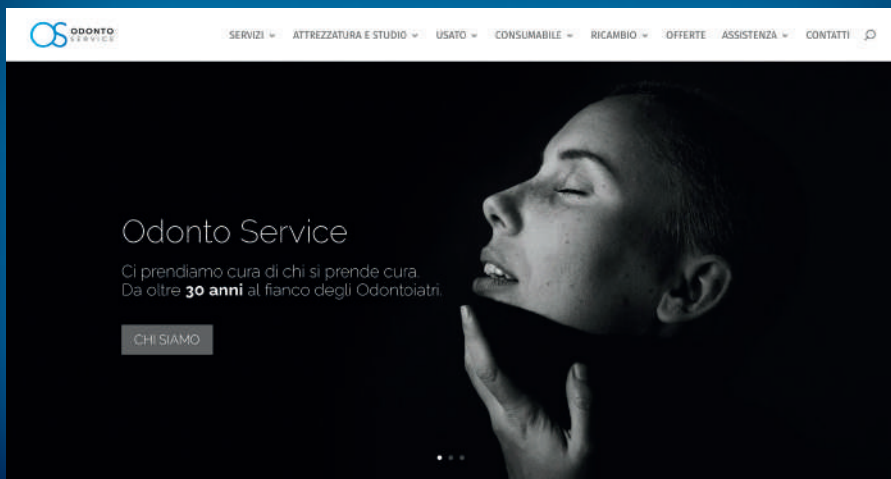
OS ODONTO SERVICE

SERVIZI ⌄ ATTREZZATURA E STUDIO ⌄ USATO ⌄ CONSUMABILE ⌄ RICAMBIO ⌄ OFFERTE ASSISTENZA ⌄ CONTATTI

Odonto Service

Ci prendiamo cura di chi si prende cura.
Da oltre **30 anni** al fianco degli Odontoiatri.

CHI SIAMO